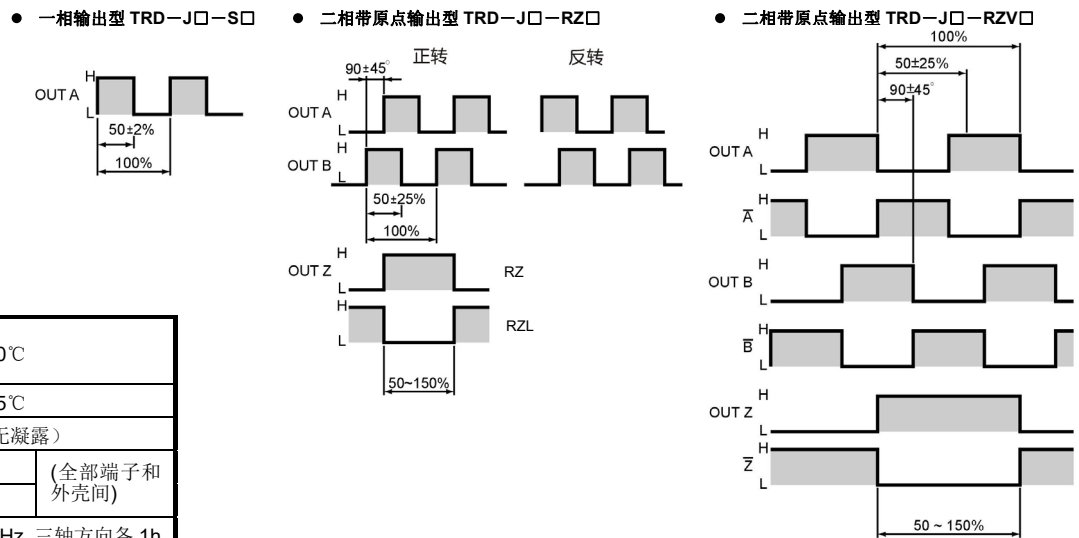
● 一相输出型 TRD−J□−S□

OUT A H L

50±2%

100%

● 二相带原点输出型 TRD−J□−RZ□

正转 反转

90±45°

OUT A H L

OUT B H L

50±25%

100%

OUT Z H L RZ

H L RZL

50~150%

● 二相带原点输出型 TRD−J□−RZV□

100%

50±25%

90±45°

OUT A H L

$\overline{A}$ H L

OUT B H L

$\overline{B}$ H L

OUT Z H L

$\overline{Z}$ H L

50 ~ 150%

| 0℃ | |
|---|---|
| 5℃ | |
| 无凝露） | |
| | (全部端子和外壳间) |
| Hz 三轴方向各 1h | |